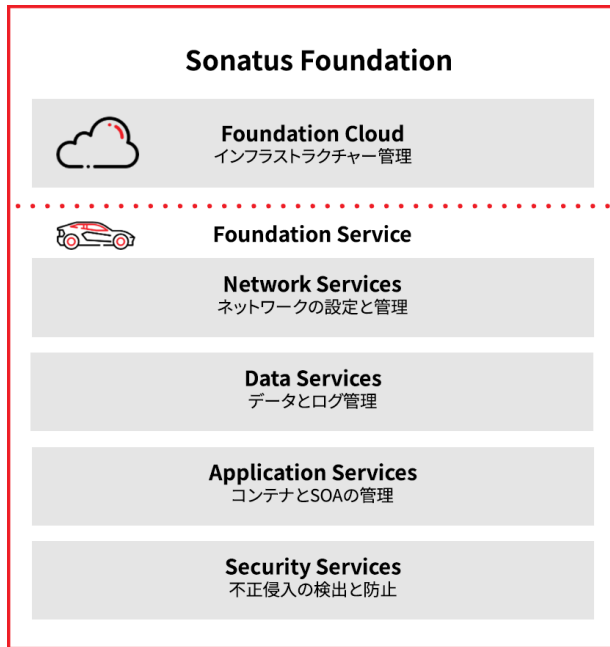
Sonatus Foundation

Foundation Cloud
インフラストラクチャー管理

Foundation Service

Network Services
ネットワークの設定と管理

Data Services
データとログ管理

Application Services
コンテナとSOAの管理

Security Services
不正侵入の検出と防止